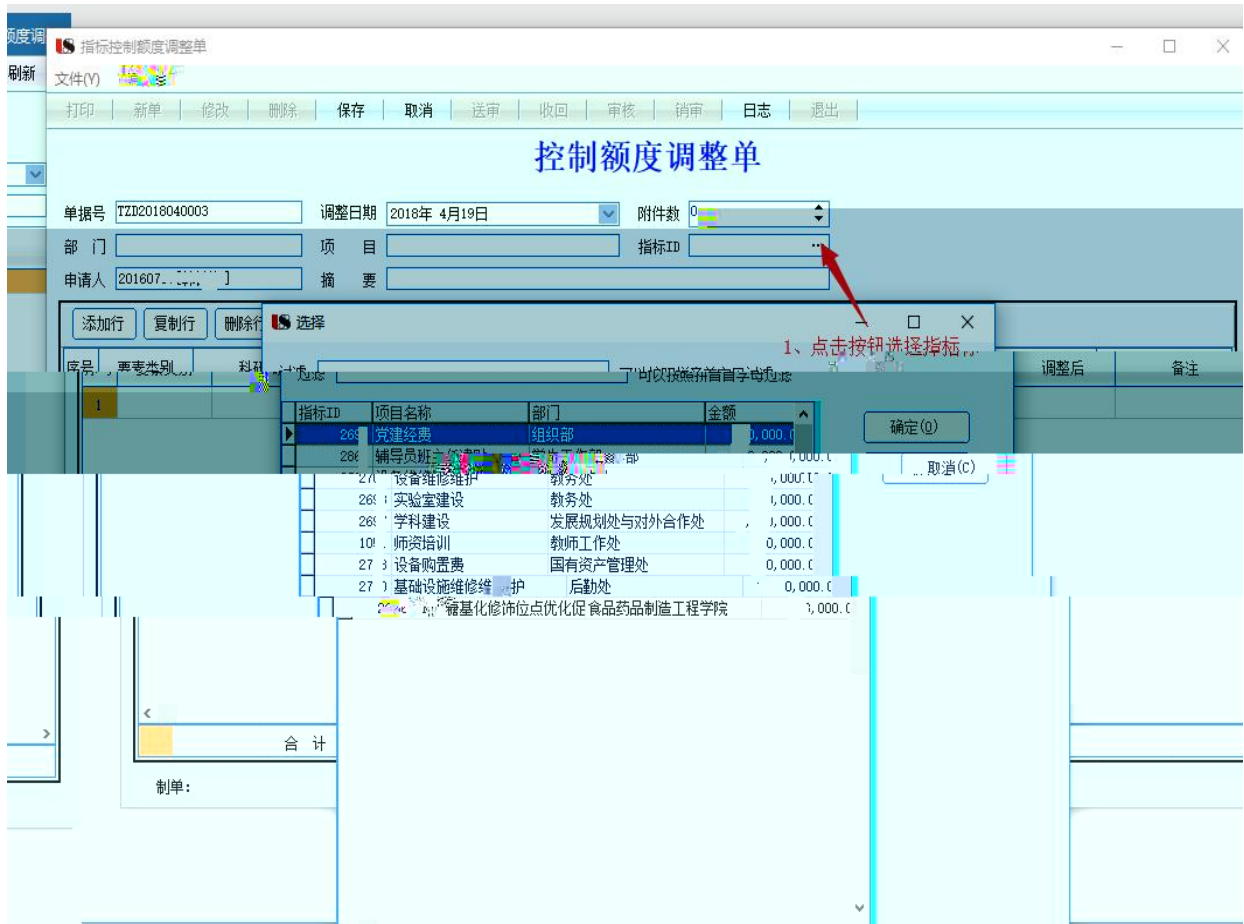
额度调
刷新
指标控制额度调整单
文件(V)
打印 | 新单 | 修改 | 删除 | 保存 | 取消 | 送审 | 收回 | 审核 | 销审 | 日志 | 退出

控制额度调整单

单据号 TZD2018040003
调整日期 2018年 4月19日
附件数 0
部 门
项 目
指标ID
申请人 201607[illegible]
摘 要
添加行 复制行 删除行
序号 要素类别 科目
1
调整后 备注

选择
1、点击按钮选择指标
过滤

| 指标ID | 项目名称 | 部门 | 金额 |
|---|---|---|---|
| 26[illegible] | 党建经费 | 组织部 | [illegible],000.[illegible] |
| 28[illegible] | 辅导员班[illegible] | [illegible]部 | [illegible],000.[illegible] |
| 27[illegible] | 设备维修维护 | 教务处 | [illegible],000.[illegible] |
| 26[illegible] | 实验室建设 | 教务处 | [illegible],000.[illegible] |
| 26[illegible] | 学科建设 | 发展规划处与对外合作处 | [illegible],000.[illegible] |
| 10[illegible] | 师资培训 | 教师工作处 | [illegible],000.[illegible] |
| 27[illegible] | 设备购置费 | 国有资产管理处 | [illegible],000.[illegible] |
| 27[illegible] | 基础设施维修维护 | 后勤处 | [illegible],000.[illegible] |
| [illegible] | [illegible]基化修饰位点优化促 | 食品药品制造工程学院 | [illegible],000.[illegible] |

确定(O)
取消(C)
合 计
制单: